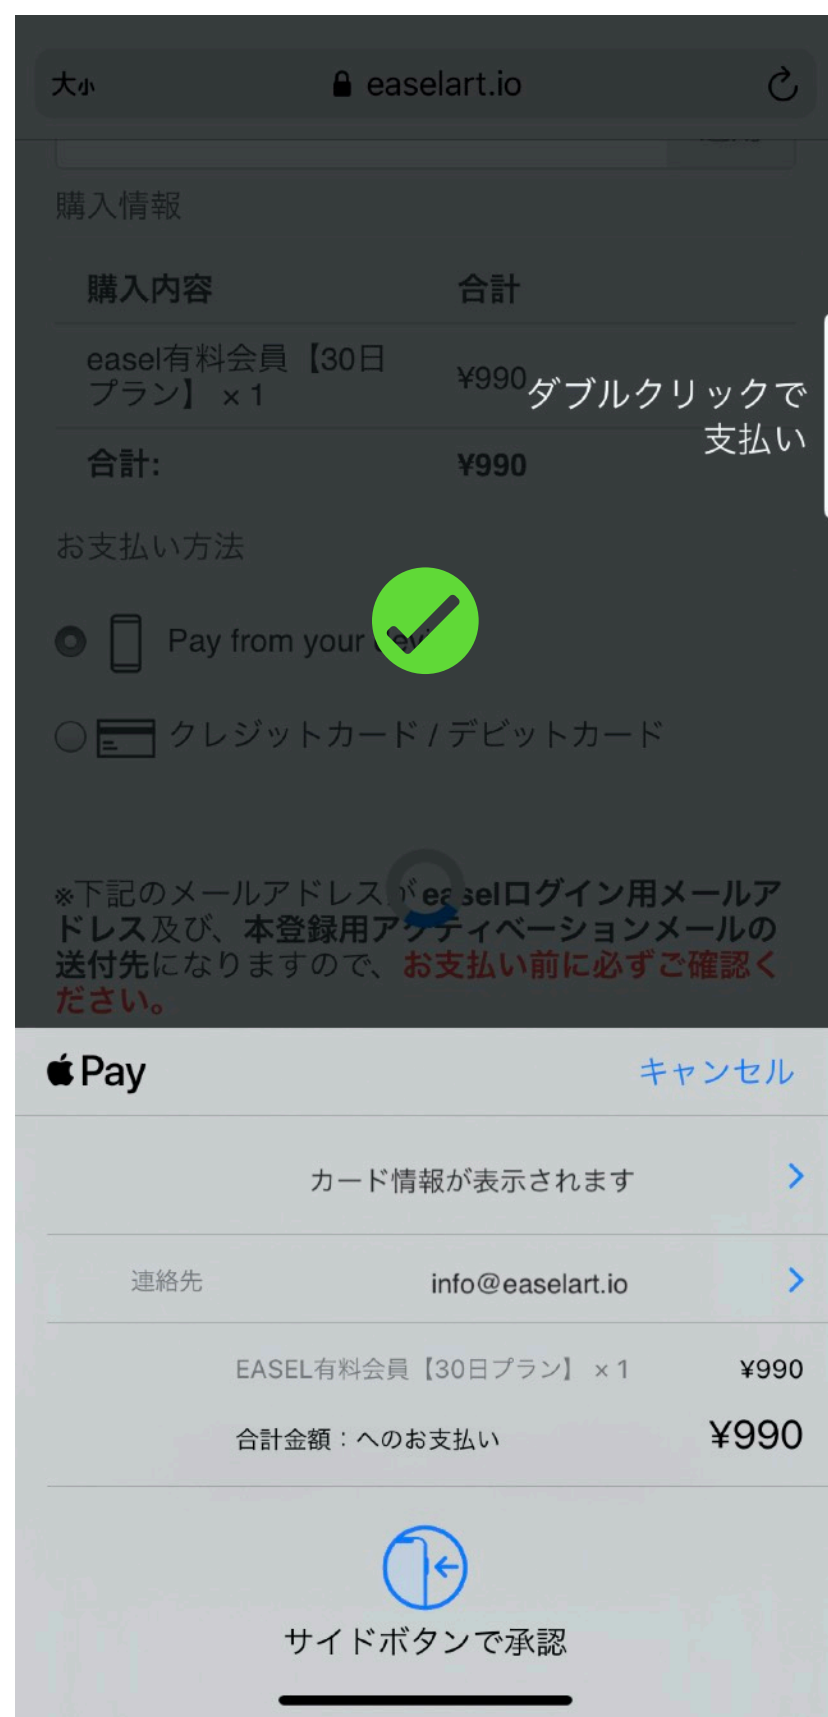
大小 easelart.io

購入情報

| 購入内容 | 合計 |
|---|---|
| easel有料会員【30日プラン】 × 1 | ¥990 |
| 合計: | ¥990 |

ダブルクリックで支払い

お支払い方法

Pay from your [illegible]

クレジットカード / デビットカード

※下記のメールアドレスがeaselログイン用メールアドレス及び、本登録用アクティベーションメールの送付先になりますので、お支払い前に必ずご確認ください。

Pay キャンセル

カード情報が表示されます

連絡先 info@easelart.io

EASEL有料会員【30日プラン】 × 1 ¥990

合計金額：へのお支払い ¥990

サイドボタンで承認